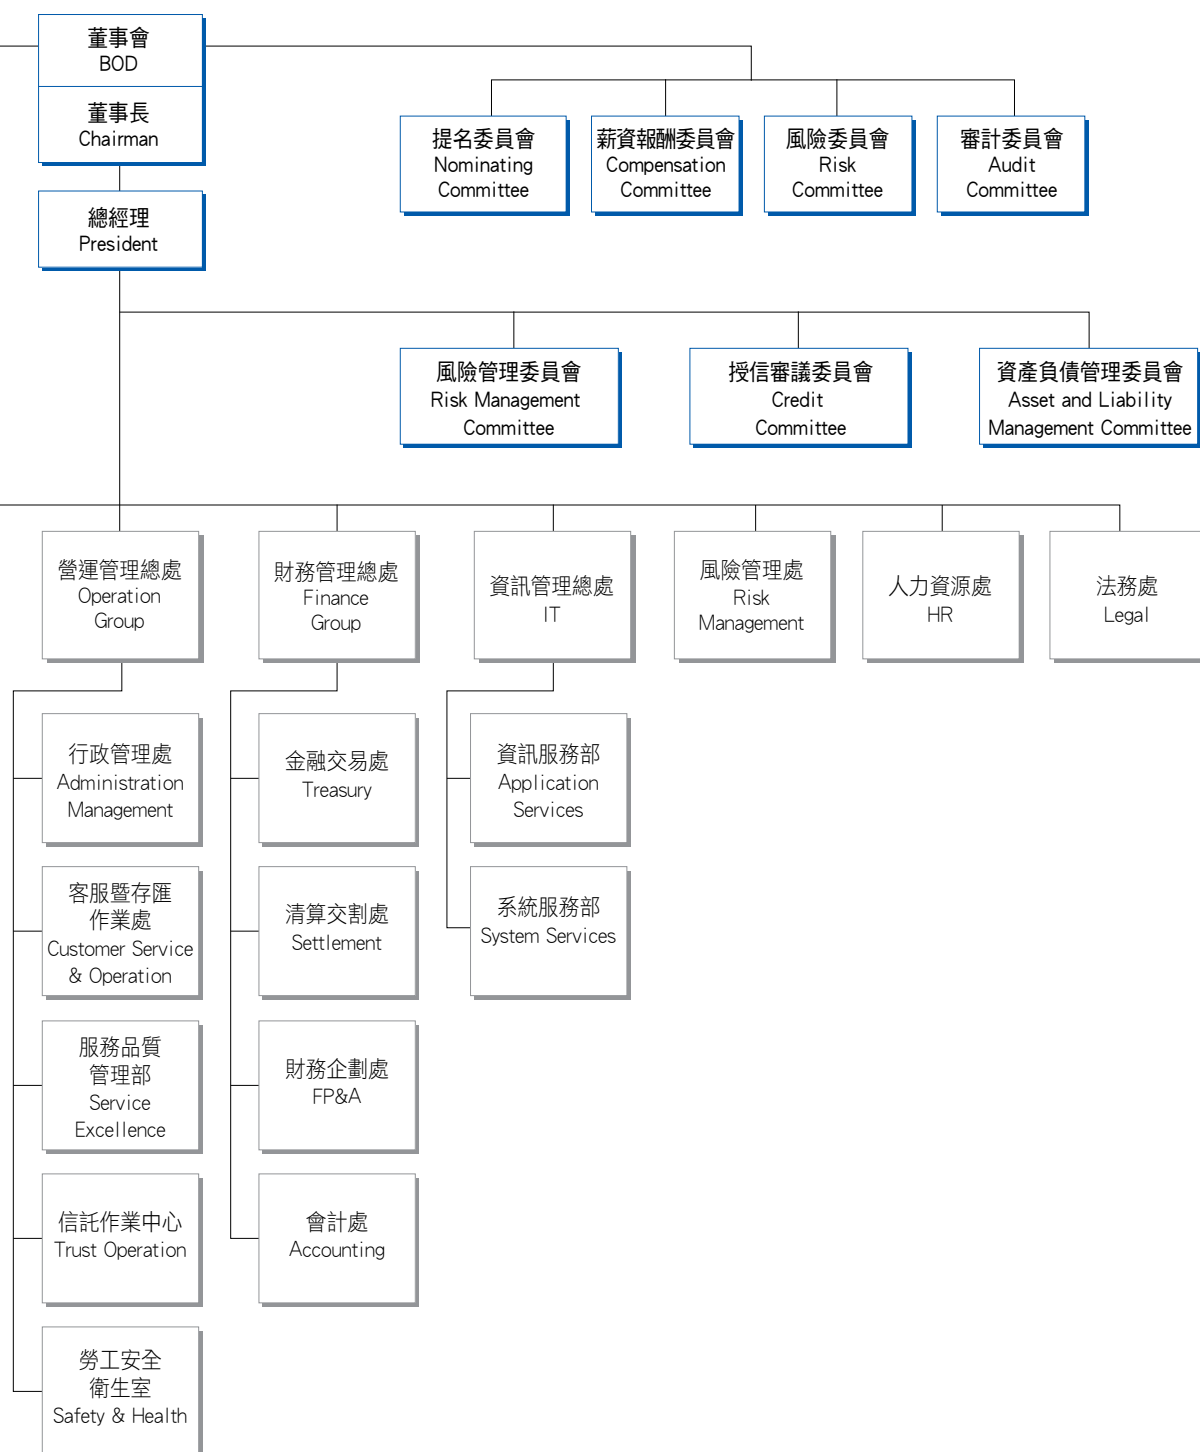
董事會
BOD

董事長
Chairman

總經理
President

提名委員會
Nominating Committee

薪資報酬委員會
Compensation Committee

風險委員會
Risk Committee

審計委員會
Audit Committee

風險管理委員會
Risk Management Committee

授信審議委員會
Credit Committee

資產負債管理委員會
Asset and Liability Management Committee

營運管理總處
Operation Group

財務管理總處
Finance Group

資訊管理總處
IT

風險管理處
Risk Management

人力資源處
HR

法務處
Legal

行政管理處
Administration Management

客服暨存匯作業處
Customer Service & Operation

服務品質管理部
Service Excellence

信託作業中心
Trust Operation

勞工安全衛生室
Safety & Health

金融交易處
Treasury

清算交割處
Settlement

財務企劃處
FP&A

會計處
Accounting

資訊服務部
Application Services

系統服務部
System Services